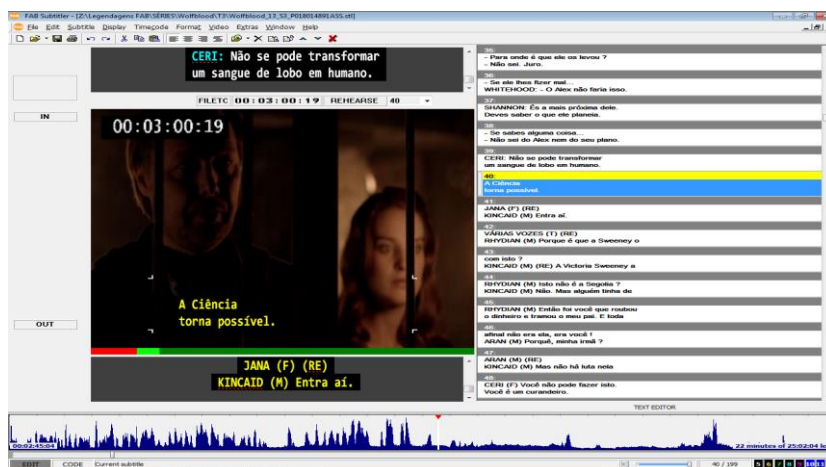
FAB Subtitler - [Z:\Legendagens FAB\SÉRIES\Wolfblood\T3\Wolfblood_13_S3_P018014891ASS.stl]

File Edit Subtitle Display Timecode Format Video Extras Window Help

CERI: Não se pode transformar um sangue de lobo em humano.

FILETC 00:03:00:19 REHEARSE 40

IN

00:03:00:19

A Ciência torna possível.

OUT

JANA (F) (RE)
KINCAID (M) Entra aí.

35
- Para onde é que ele os levou ?
- Não sei. Juro.

36
- Se ele lhes fizer mal...
WHITEHOOD: - O Alex não faria isso.

37
SHANNON: És a mais próxima dele.
Deves saber o que ele planeia.

38
- Se sabes alguma coisa...
- Não sei do Alex nem do seu plano.

39
CERI: Não se pode transformar
um sangue de lobo em humano.

40
A Ciência
torna possível.

41
JANA (F) (RE)
KINCAID (M) Entra aí.

42
VÁRIAS VOZES (T) (RE)
RHYDIAN (M) Porque é que a Sweeney o

43
com isto ?
KINCAID (M) (RE) A Victoria Sweeney a

44
RHYDIAN (M) Isto não é a Segolia ?
KINCAID (M) Não. Mas alguém tinha de

45
RHYDIAN (M) Então foi você que roubou
o dinheiro e tramou o meu pai. E toda

46
afinal não era ela, era você !
ARAN (M) Porquê, minha irmã ?

47
ARAN (M) (RE)
KINCAID (M) Mas não há luta nela

48
CERI (F) Você não pode fazer isto.
Você é um curandeiro.

TEXT EDITOR

00:02:45:04

22 minutes of 25:02:04

EDIT CODE Current subtitle

40 / 199